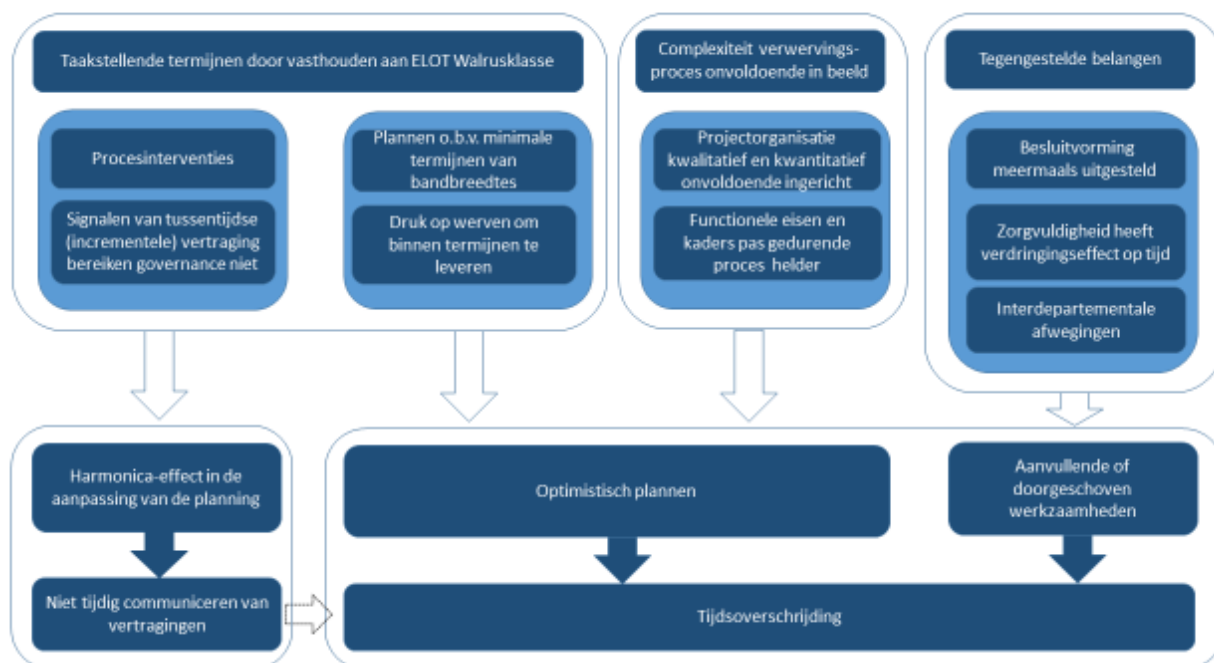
Taakstellende termijnen door vasthouden aan ELOT Walrusklasse

Procesinterventies

Signalen van tussentijdse (incrementele) vertraging bereiken governance niet

Plannen o.b.v. minimale termijnen van bandbreedtes

Druk op werven om binnen termijnen te leveren

Complexiteit verwervingsproces onvoldoende in beeld

Projectorganisatie kwalitatief en kwantitatief onvoldoende ingericht

Functionele eisen en kaders pas gedurende proces helder

Tegengestelde belangen

Besluitvorming meermaals uitgesteld

Zorgvuldigheid heeft verdringingseffect op tijd

Interdepartementale afwegingen

Harmonica-effect in de aanpassing van de planning

Niet tijdig communiceren van vertragingen

Optimistisch plannen

Aanvullende of doorgeschoven werkzaamheden

Tijdsoverschrijding